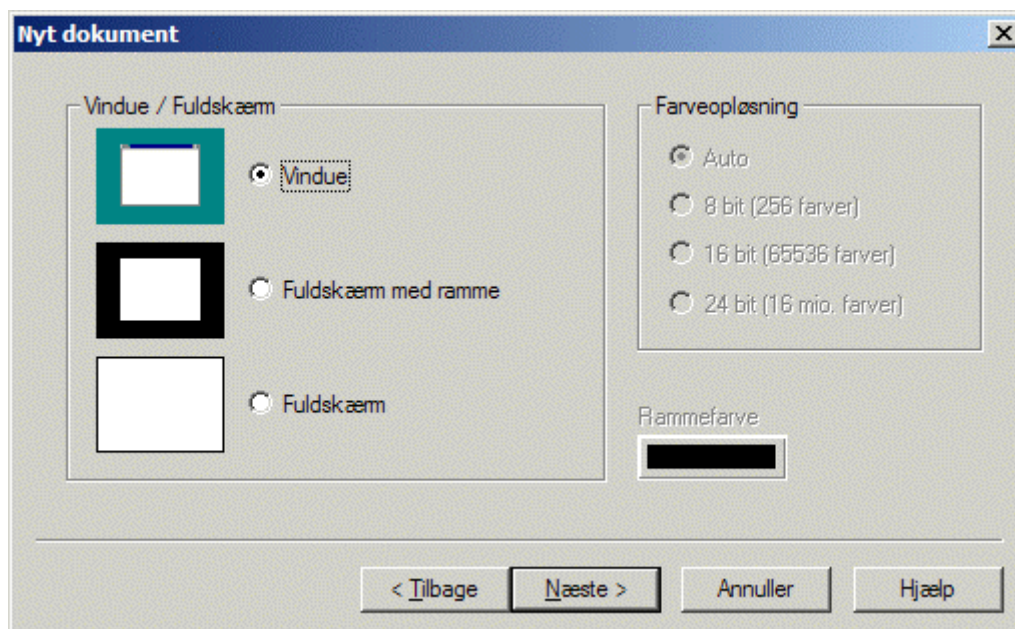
Nyt dokument

Vindue / Fuldskærm

Vindue

Fuldskærm med ramme

Fuldskærm

Farveopløsning

Auto

8 bit (256 farver)

16 bit (65536 farver)

24 bit (16 mio. farver)

Rammefarve

< Tilbage

Næste >

Annuller

Hjælp